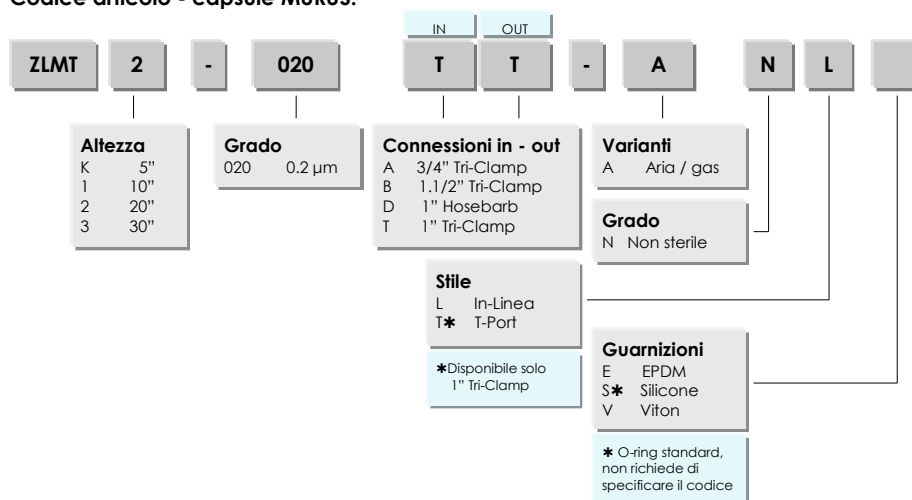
Codice articolo - capsule Mokus:

IN OUT

ZLMT 2 - 020 T T - A N L

Altezza
K 5"
1 10"
2 20"
3 30"

Grado
020 0.2 µm

Connessioni in - out
A 3/4" Tri-Clamp
B 1.1/2" Tri-Clamp
D 1" Hosebarb
T 1" Tri-Clamp

Varianti
A Aria / gas

Grado
N Non sterile

Stile
L In-Linea
T✱ T-Port

✱Disponibile solo 1" Tri-Clamp

Guarnizioni
E EPDM
S✱ Silicone
V Viton

✱ O-ring standard, non richiede di specificare il codice